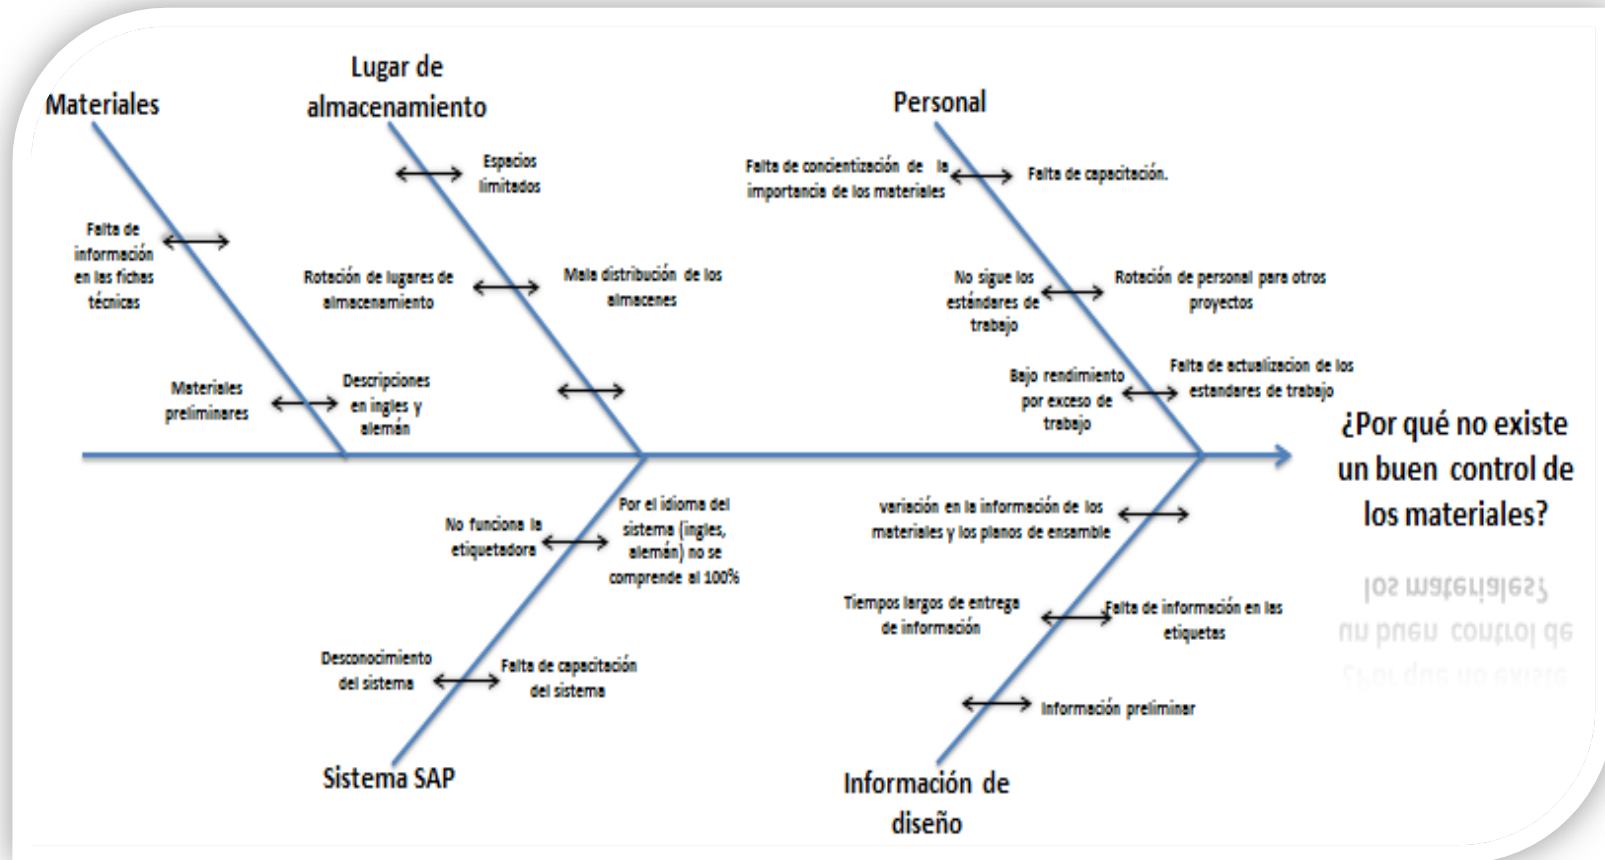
Materiales

Lugar de almacenamiento

Personal

Falta de información en las fichas técnicas

Materiales preliminares

Descripciones en ingles y alemán

Espacios limitados

Rotación de lugares de almacenamiento

Mala distribución de los almacenes

Falta de concientización de la importancia de los materiales

Falta de capacitación.

No sigue los estándares de trabajo

Rotación de personal para otros proyectos

Bajo rendimiento por exceso de trabajo

Falta de actualizacion de los estandares de trabajo

¿Por qué no existe un buen control de los materiales?

No funciona la etiquetadora

Por el idioma del sistema (ingles, alemán) no se comprende al 100%

Desconocimiento del sistema

Falta de capacitación del sistema

variación en la información de los materiales y los planos de ensamble

Tiempos largos de entrega de información

Falta de información en las etiquetas

Información preliminar

Sistema SAP

Información de diseño